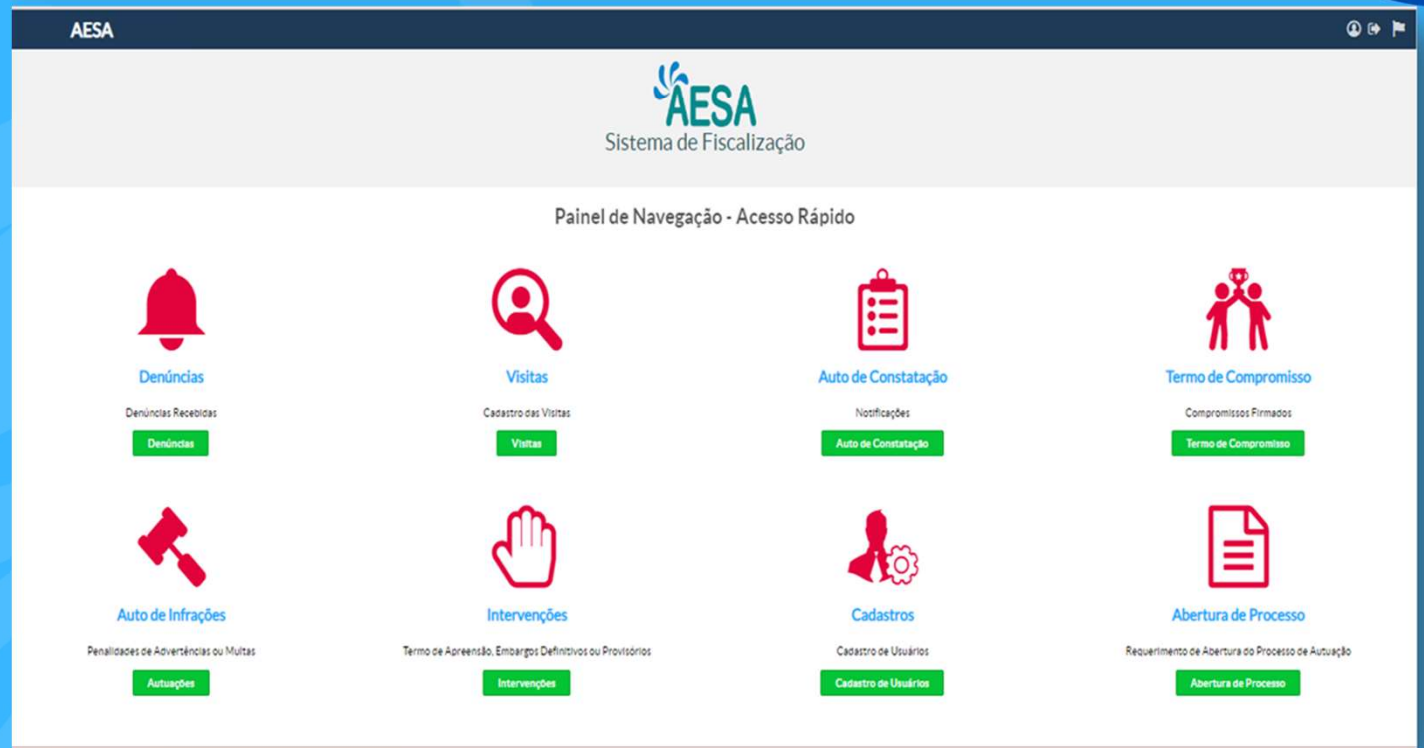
AESA

AESA
Sistema de Fiscalização

Painel de Navegação - Acesso Rápido

Denúncias
Denúncias Recebidas
Denúncias

Visitas
Cadastro das Visitas
Visitas

Auto de Constatação
Notificações
Auto de Constatação

Termo de Compromisso
Compromissos Firmados
Termo de Compromisso

Auto de Infrações
Penalidades de Advertências ou Multas
Autuações

Intervenções
Termo de Apreensão, Embargos Definitivos ou Provisórios
Intervenções

Cadastros
Cadastro de Usuários
Cadastro de Usuários

Abertura de Processo
Requerimento de Abertura do Processo de Autuação
Abertura de Processo